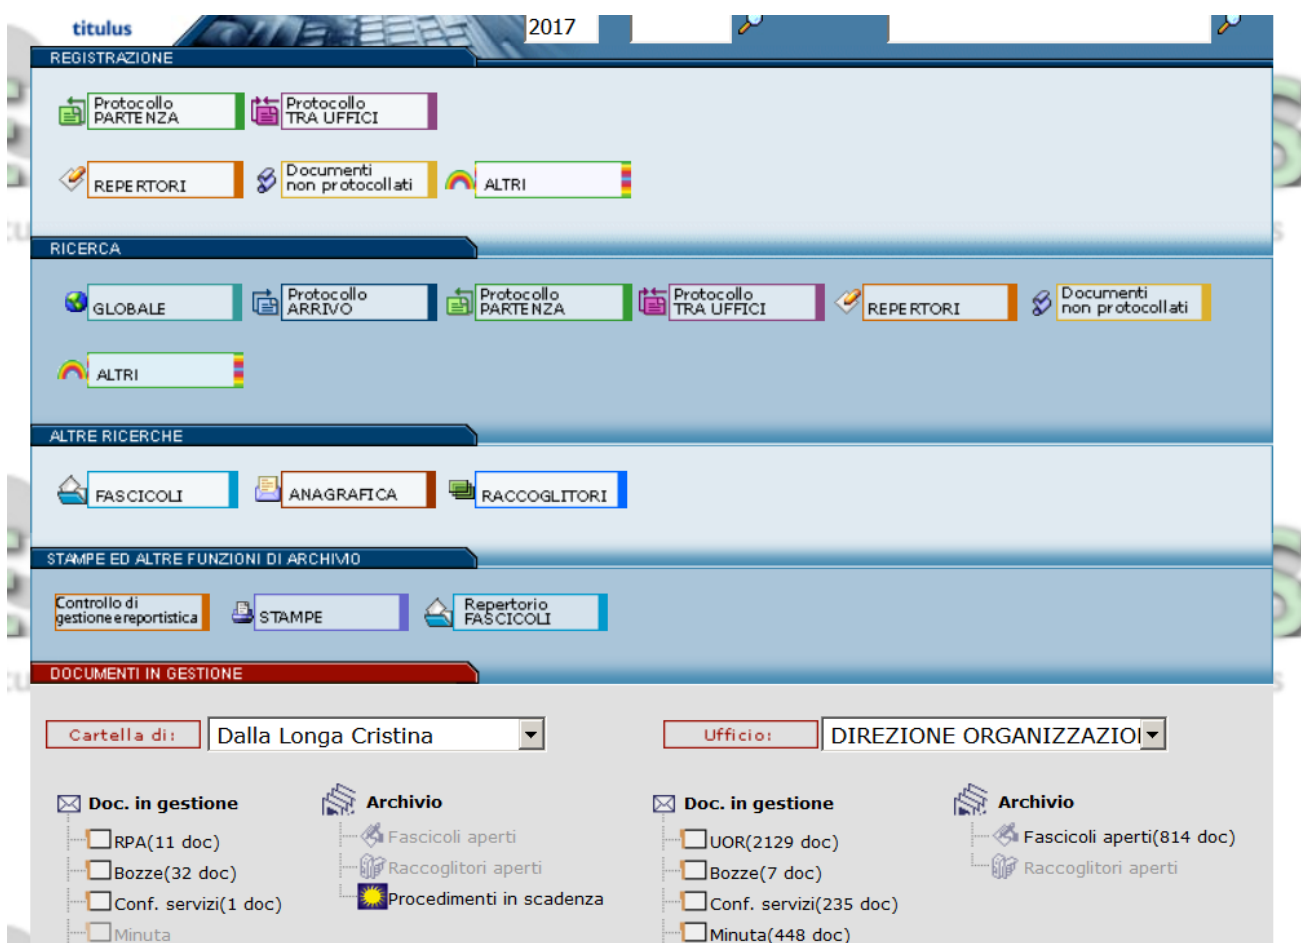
titulus

2017

REGISTRAZIONE

Protocollo PARTENZA

Protocollo TRA UFFICI

REPERTORI

Documenti non protocollati

ALTRI

RICERCA

GLOBALE

Protocollo ARRIVO

Protocollo PARTENZA

Protocollo TRA UFFICI

REPERTORI

Documenti non protocollati

ALTRI

ALTRE RICERCHE

FASCICOLI

ANAGRAFICA

RACCOGLITORI

STAMPE ED ALTRE FUNZIONI DI ARCHIVIO

Controllo di gestione e reportistica

STAMPE

Repertorio FASCICOLI

DOCUMENTI IN GESTIONE

Cartella di:

Dalla Longa Cristina

Ufficio:

DIREZIONE ORGANIZZAZIO

Doc. in gestione

RPA(11 doc)

Bozze(32 doc)

Conf. servizi(1 doc)

Minuta

Archivio

Fascicoli aperti

Raccoglitori aperti

Procedimenti in scadenza

Doc. in gestione

UOR(2129 doc)

Bozze(7 doc)

Conf. servizi(235 doc)

Minuta(448 doc)

Archivio

Fascicoli aperti(814 doc)

Raccoglitori aperti